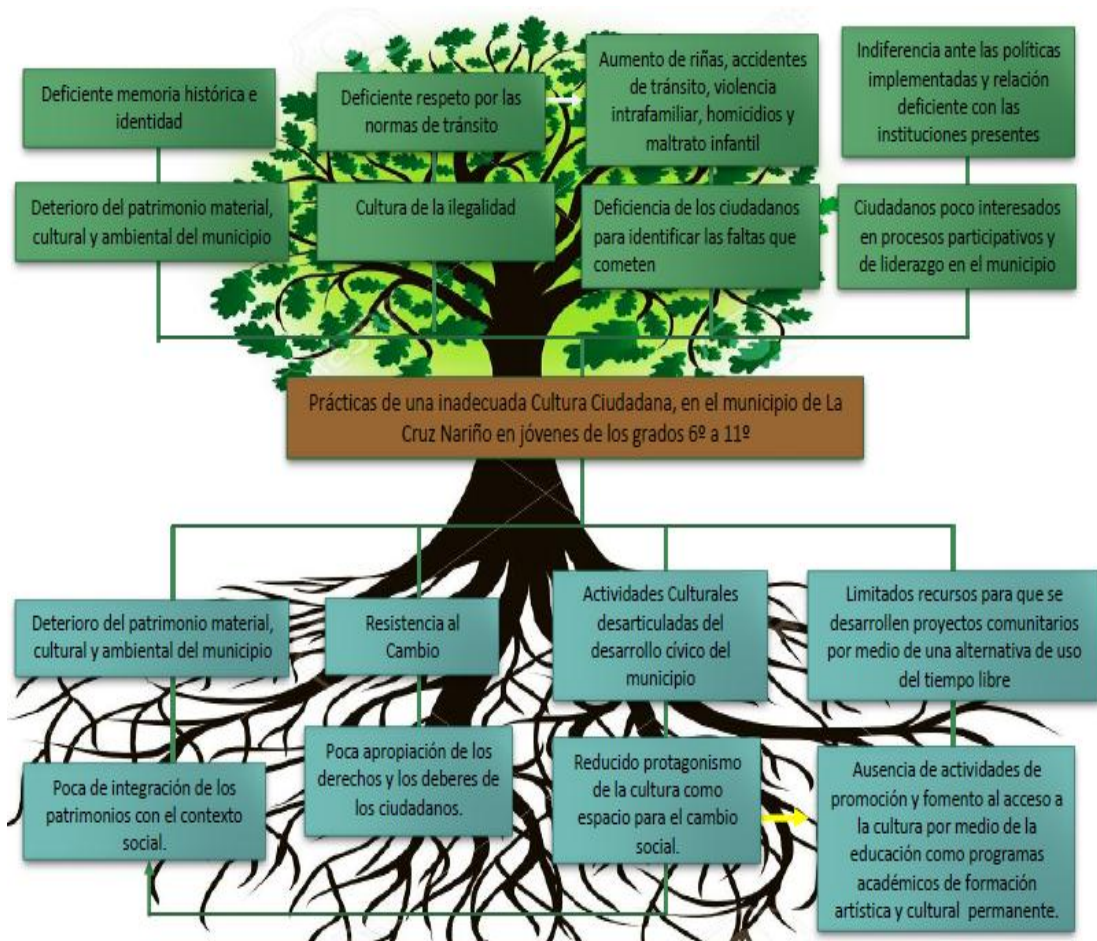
Deficiente memoria histórica e identidad

Deficiente respeto por las normas de tránsito

Aumento de riñas, accidentes de tránsito, violencia intrafamiliar, homicidios y maltrato infantil

Indiferencia ante las políticas implementadas y relación deficiente con las instituciones presentes

Deterioro del patrimonio material, cultural y ambiental del municipio

Cultura de la ilegalidad

Deficiencia de los ciudadanos para identificar las faltas que cometen

Ciudadanos poco interesados en procesos participativos y de liderazgo en el municipio

Prácticas de una inadecuada Cultura Ciudadana, en el municipio de La Cruz Nariño en jóvenes de los grados 6º a 11º

Deterioro del patrimonio material, cultural y ambiental del municipio

Resistencia al Cambio

Actividades Culturales desarticuladas del desarrollo cívico del municipio

Limitados recursos para que se desarrollen proyectos comunitarios por medio de una alternativa de uso del tiempo libre

Poca de integración de los patrimonios con el contexto social.

Poca apropiación de los derechos y los deberes de los ciudadanos.

Reducido protagonismo de la cultura como espacio para el cambio social.

Ausencia de actividades de promoción y fomento al acceso a la cultura por medio de la educación como programas académicos de formación artística y cultural permanente.